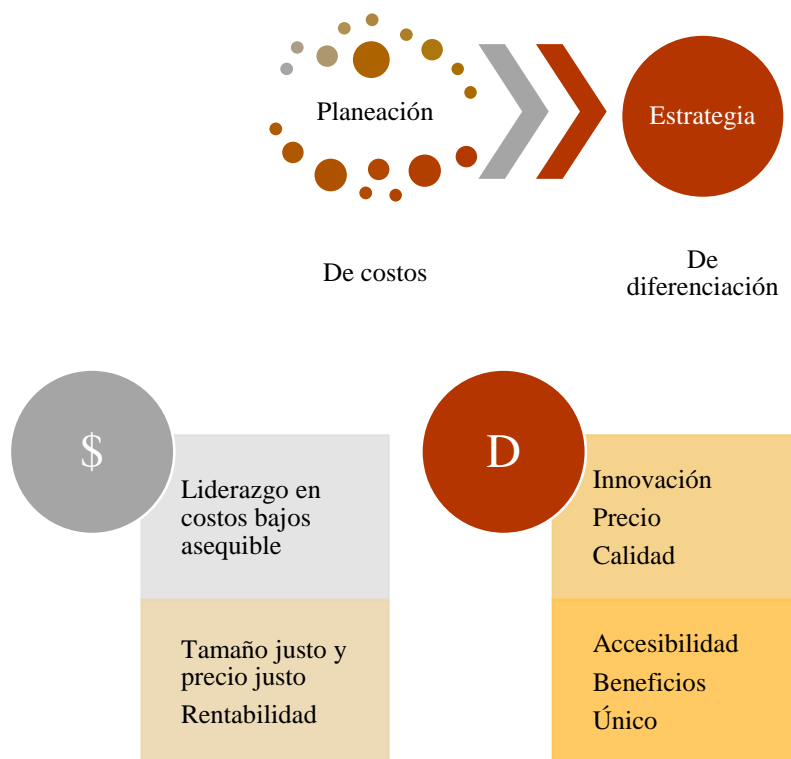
Planeación

Estrategia

De costos

De diferenciación

$

Liderazgo en costos bajos asequible

Tamaño justo y precio justo

Rentabilidad

D

Innovación

Precio

Calidad

Accesibilidad

Beneficios

Único